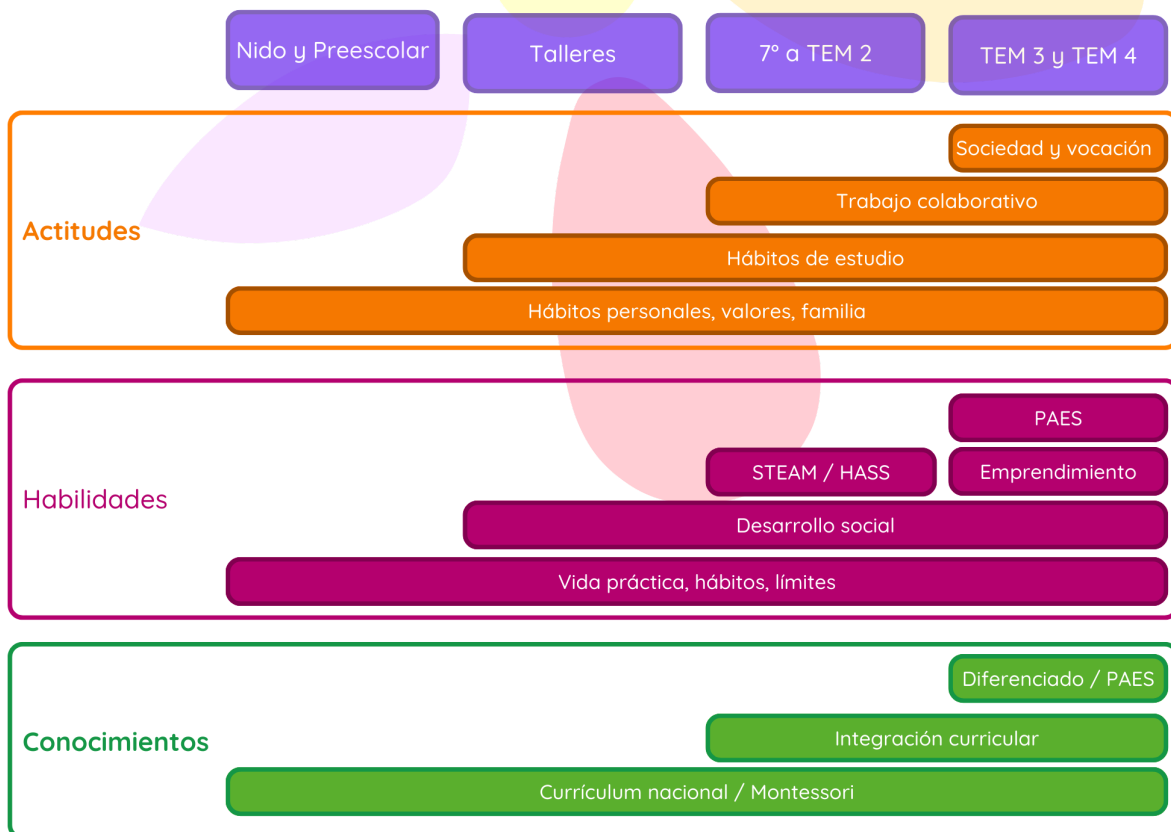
| Nido y Preescolar | Talleres | 7° a TEM 2 | TEM 3 y TEM 4 |
|---|---|---|---|

Actitudes

Sociedad y vocación

Trabajo colaborativo

Hábitos de estudio

Hábitos personales, valores, familia

Habilidades

PAES

STEAM / HASS

Emprendimiento

Desarrollo social

Vida práctica, hábitos, límites

Conocimientos

Diferenciado / PAES

Integración curricular

Currículum nacional / Montessori